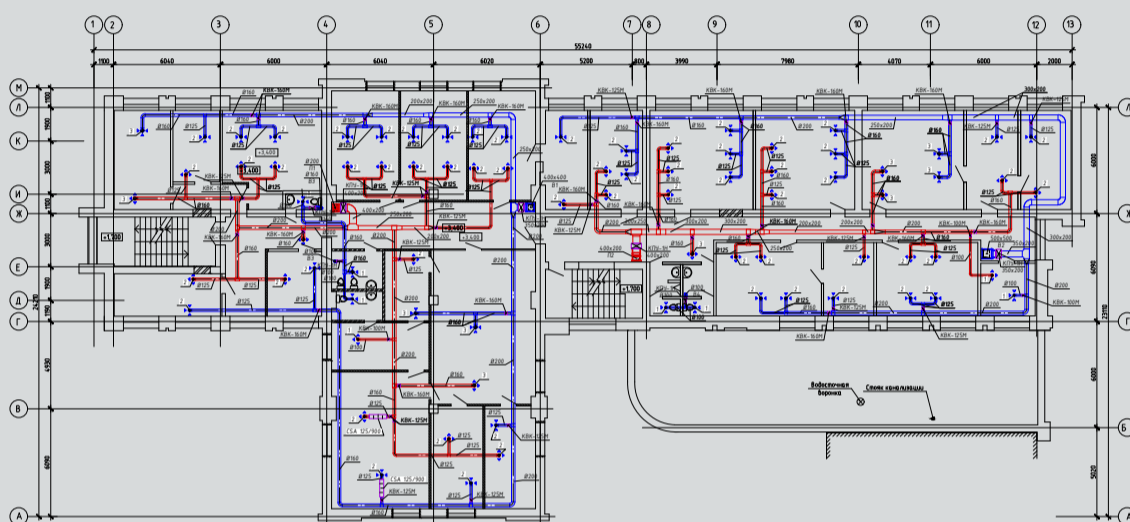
1 2 3 4 5 6 7 8 9 10 11 12 13

55240

1100 6040 6040 6020 5280 800 3990 7980 4070 6000 2000

М Л К И Ж Е Д Г В А

КВК-160М КВК-160М КВК-160М КВК-160М КВК-125М КВК-160М КВК-160М КВК-160М

Ø160 Ø125 Ø200 Ø100

200x200 250x200 300x200 400x400 400x200 600x200 250x200

КВК-125М КВК-160М

-1,100 -1,700 +3,400 +3,400 ±0,400

CSA 125/900

Водосточная Воронка

Стояк канализации

Б